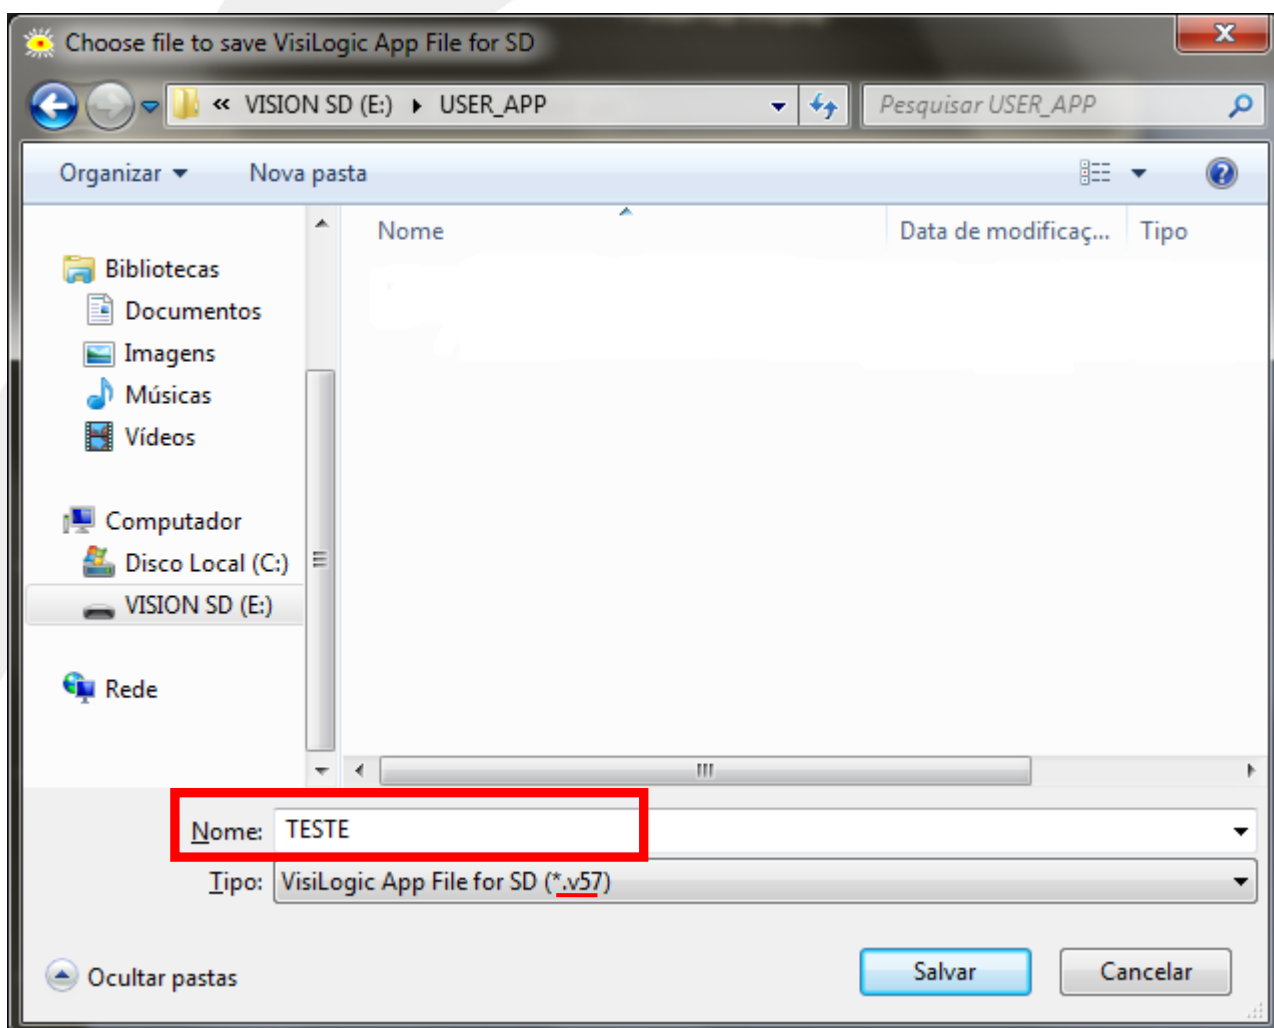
Choose file to save VisiLogic App File for SD

« VISION SD (E:) ▸ USER_APP

Pesquisar USER_APP

Organizar ▾ Nova pasta

Bibliotecas
Documentos
Imagens
Músicas
Vídeos

Computador
Disco Local (C:)
VISION SD (E:)

Rede

| Nome | Data de modificaç... | Tipo |
|---|---|---|

Nome: TESTE

Tipo: VisiLogic App File for SD (*.v57)

Ocultar pastas

Salvar

Cancelar